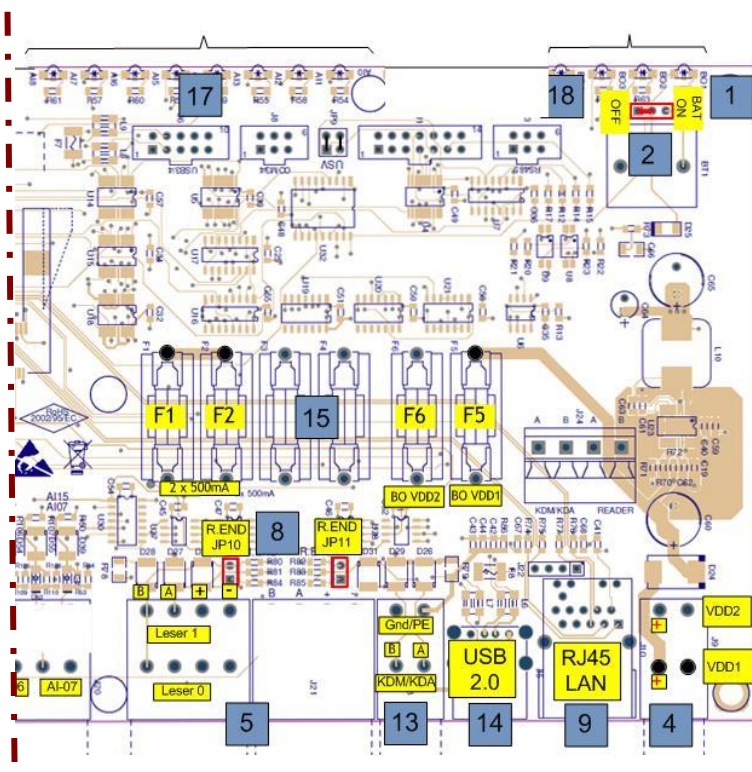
17
18
1
2
OFF
BAT ON
USV
RoHS 2002/95/EC
F1
F2
15
F6
F5
2 x 500mA
500mA
BO VDD2
BO VDD1
KDM/KDA
READER
A
J24
A
R.END JP10
8
R.END JP11
B
A
+
-
B
A
+
-
Leser 1
Leser 0
Gnd/PE
B
A
KDM/KDA
USB 2.0
RJ45 LAN
VDD2
+
VDD1
+
6
AI-07
AI15
AI07
5
13
14
9
4
J21